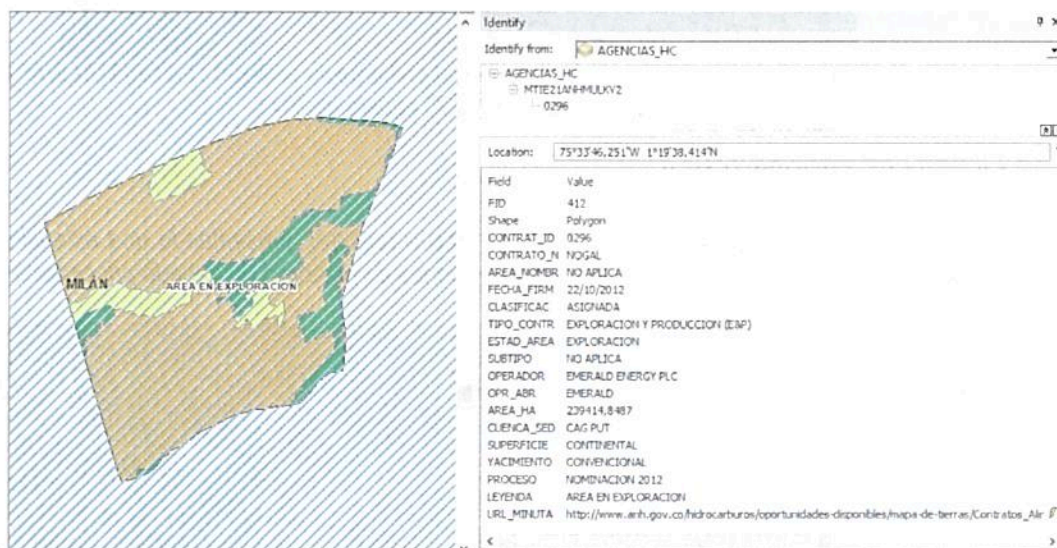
MILÁN
AREA EN EXPLORACION

Identify
Identify from: AGENCIAS_HC
AGENCIAS_HC
MTIE21ANHMULKY2
0296

Location: 75°33'46.251"W 1°19'38.414"N

| Field | Value |
|---|---|
| FID | 412 |
| Shape | Polygon |
| CONTRAT_ID | 0296 |
| CONTRATO_N | NOGAL |
| AREA_NOMBR | NO APLICA |
| FECHA_FIRM | 22/10/2012 |
| CLASIFICAC | ASIGNADA |
| TIPO_CONTR | EXPLORACION Y PRODUCCION (E&P) |
| ESTAD_AREA | EXPLORACION |
| SUBTIPO | NO APLICA |
| OPERADOR | EMERALD ENERGY PLC |
| OPR_ABR | EMERALD |
| AREA_HA | 239414.8487 |
| CUENCA_SED | CAG PUT |
| SUPERFICIE | CONTINENTAL |
| YACIMIENTO | CONVENCIONAL |
| PROCESO | NOMINACION 2012 |
| LEYENDA | AREA EN EXPLORACION |
| URL_MINUTA | http://www.anh.gov.co/hidrocarburos/oportunidades-disponibles/mapa-de-tierras/Contratos_Air |